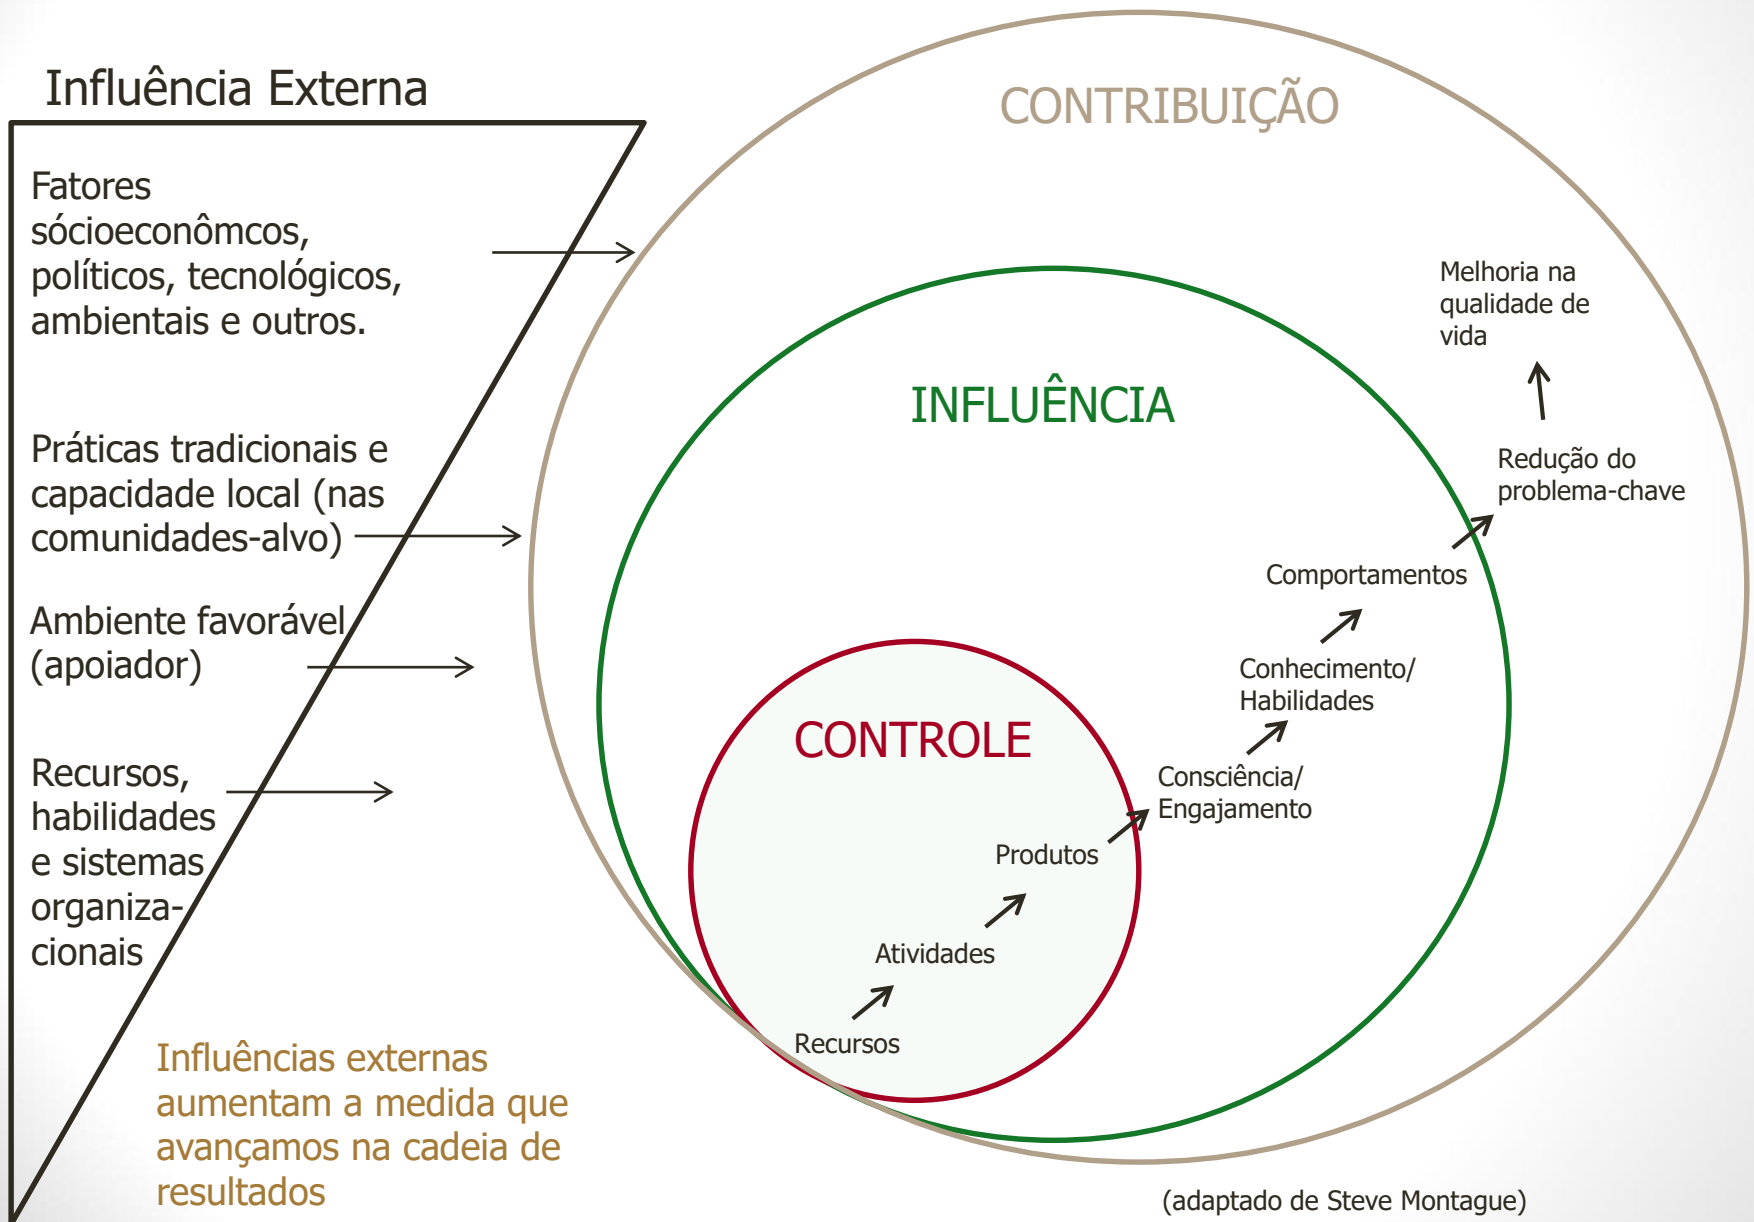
Influência Externa

Fatores sócioeconômcos, políticos, tecnológicos, ambientais e outros.

Práticas tradicionais e capacidade local (nas comunidades-alvo)

Ambiente favorável (apoiador)

Recursos, habilidades e sistemas organizacionais

Influências externas aumentam a medida que avançamos na cadeia de resultados

CONTRIBUIÇÃO

INFLUÊNCIA

CONTROLE

Melhoria na qualidade de vida

Redução do problema-chave

Comportamentos

Conhecimento/ Habilidades

Consciência/ Engajamento

Produtos

Atividades

Recursos

(adaptado de Steve Montague)